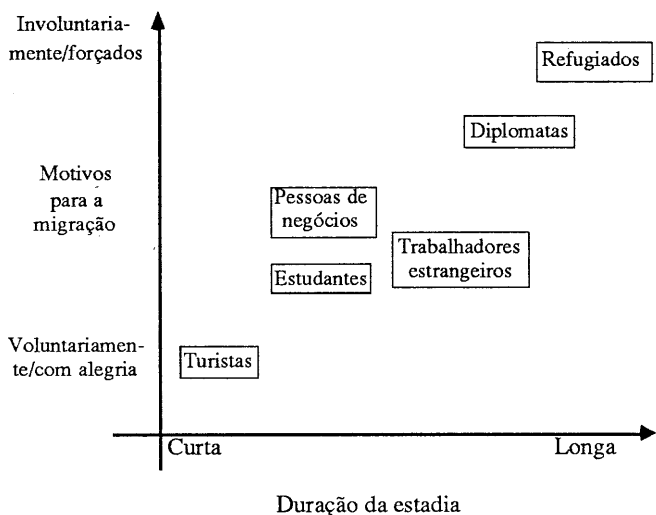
Involuntariamente/forçados

Motivos para a migração

Voluntariamente/com alegria

Refugiados

Diplomatas

Pessoas de negócios

Trabalhadores estrangeiros

Estudantes

Turistas

Curta

Longa

Duração da estadia